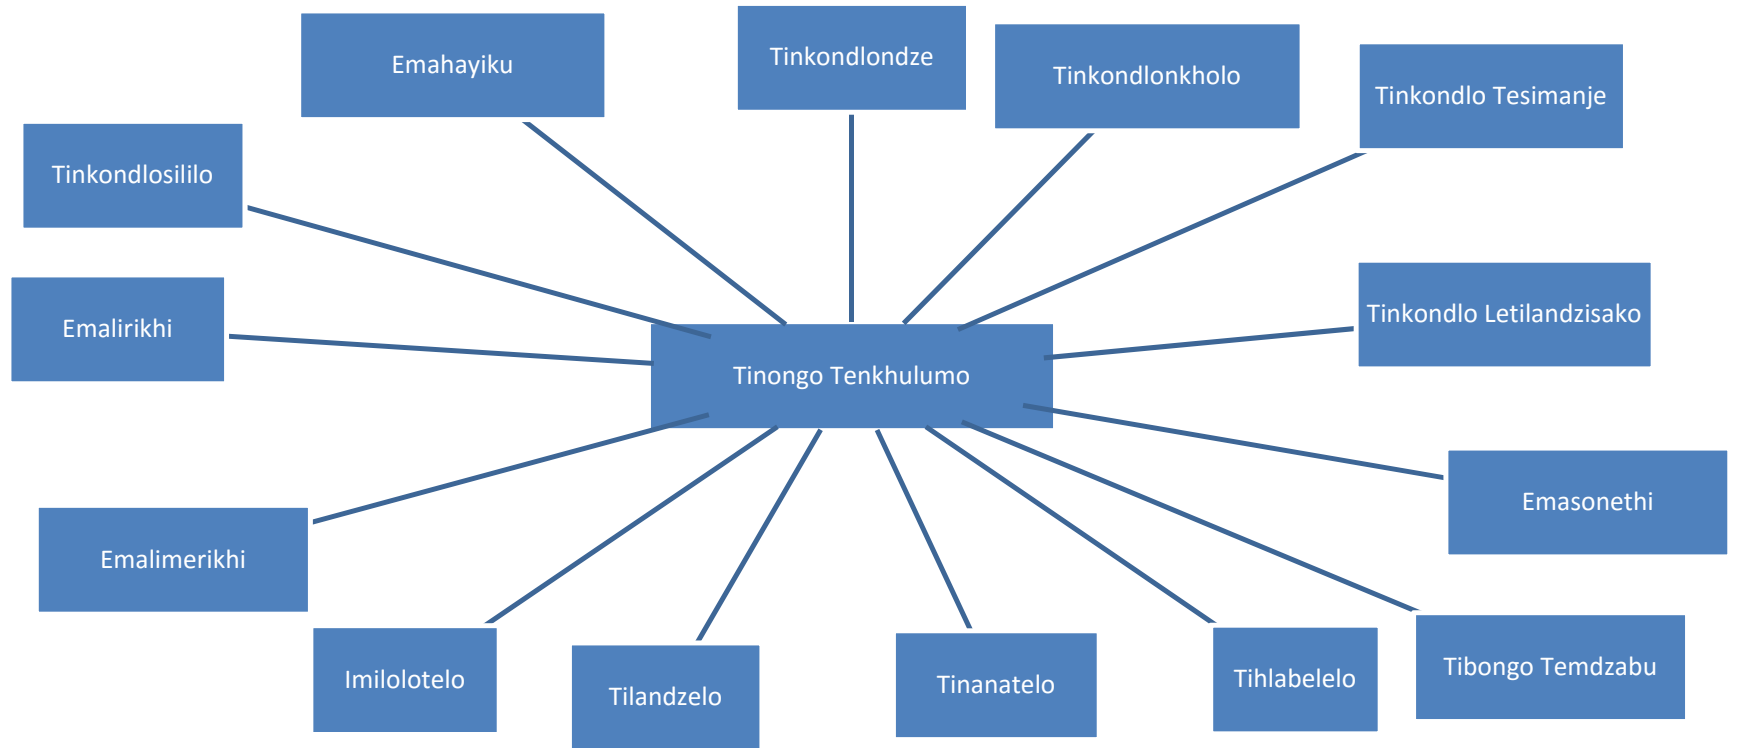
Emahayiku

Tinkondlondze

Tinkondlonkholo

Tinkondlo Tesimanje

Tinkondlosililo

Emalirikhi

Tinongo Tenkhulumo

Tinkondlo Letilandzisako

Emasonethi

Emalimerikhi

Imilolotelo

Tilandzelo

Tinanatelo

Tihlabelelo

Tibongo Temdzabu